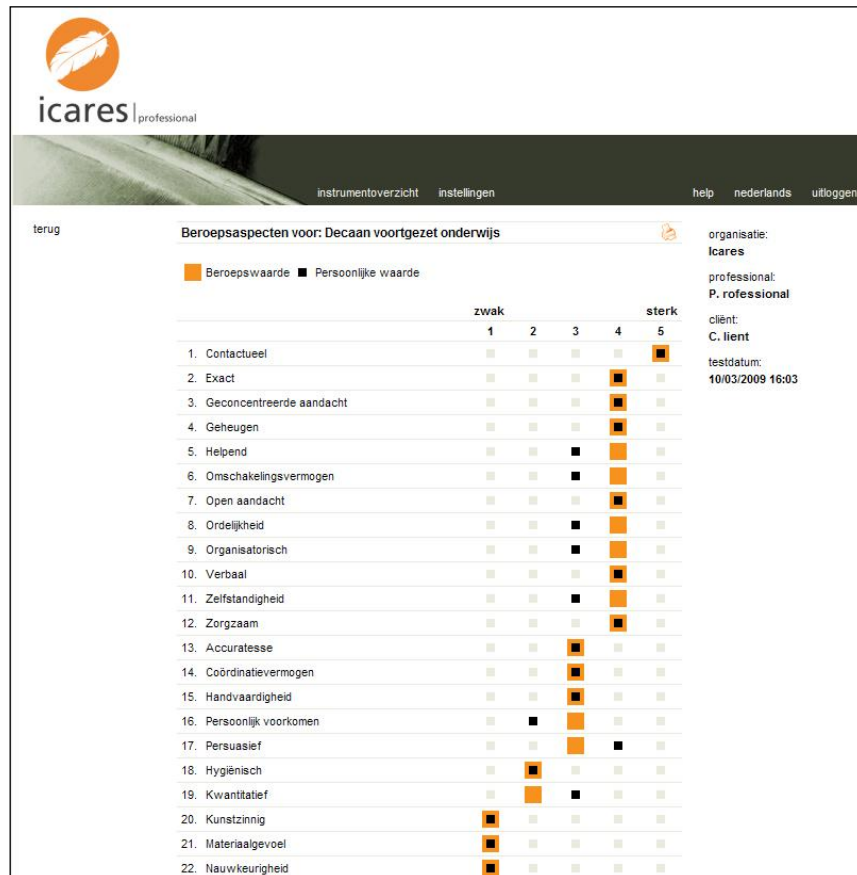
icares | professional

instrumentoverzicht instellingen

help nederlands uitloggen

terug

Beroepsaspecten voor: Decaan voortgezet onderwijs

Beroepswaarde ■ Persoonlijke waarde

| | zwak | | | | sterk |
|---|---|---|---|---|---|
| | 1 | 2 | 3 | 4 | 5 |
| 1. Contactueel | | | | | |
| 2. Exact | | | | | |
| 3. Geconcentreerde aandacht | | | | | |
| 4. Geheugen | | | | | |
| 5. Helpend | | | | | |
| 6. Omschakelingsvermogen | | | | | |
| 7. Open aandacht | | | | | |
| 8. Ordelijkheid | | | | | |
| 9. Organisatorisch | | | | | |
| 10. Verbaal | | | | | |
| 11. Zelfstandigheid | | | | | |
| 12. Zorgzaam | | | | | |
| 13. Accuratesse | | | | | |
| 14. Coördinatievermogen | | | | | |
| 15. Handvaardigheid | | | | | |
| 16. Persoonlijk voorkomen | | | | | |
| 17. Persuasief | | | | | |
| 18. Hygiënisch | | | | | |
| 19. Kwantitatief | | | | | |
| 20. Kunstzinnig | | | | | |
| 21. Materiaalgevoel | | | | | |
| 22. Nauwkeurigheid | | | | | |

organisatie:
Icares

professional:
P. rofessional

cliënt:
C. lient

testdatum:
10/03/2009 16:03